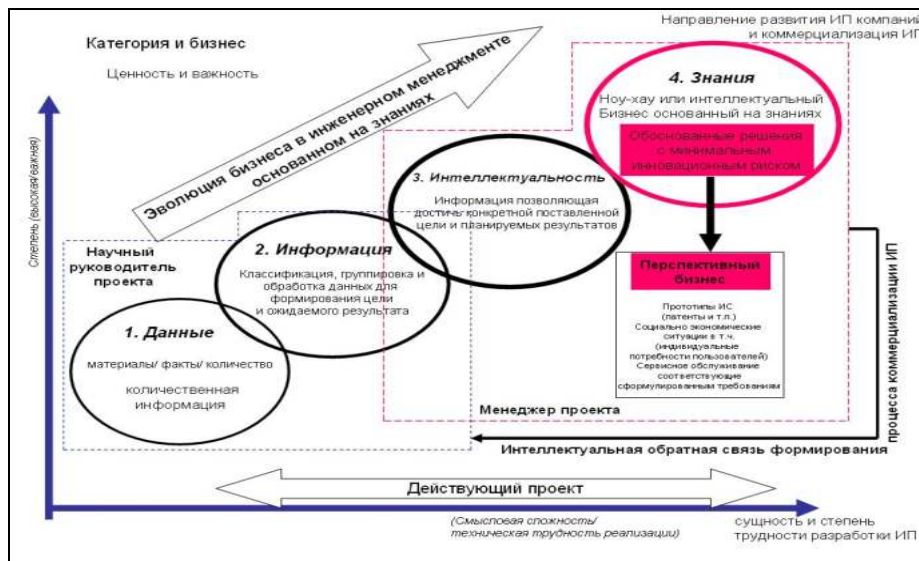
Направление развития ИП компаний и коммерциализация ИП

Категория и бизнес

Ценность и важность

Эволюция бизнеса в инженерном менеджменте основанном на знаниях

4. Знания

Ноу-хау или интеллектуальный Бизнес основанный на знаниях

Обоснованные решения с минимальным инновационным риском

3. Интеллектуальность

Информация позволяющая достичь конкретной поставленной цели и планируемых результатов

Степень (высокая/важная)

Научный руководитель проекта

2. Информация

Классификация, группировка и обработка данных для формирования цели и ожидаемого результата

Перспективный бизнес

Прототипы ИС (патенты и т.п.) Социально экономические ситуации в т.ч. (индивидуальные потребности пользователей) Сервисное обслуживание соответствующие сформулированным требованиям

процесса коммерциализации ИП

1. Данные

материалы/ факты/ количество

количественная информация

Менеджер проекта

Интеллектуальная обратная связь формирования

Действующий проект

(Смысловая сложность/ техническая трудность реализации)

сущность и степень трудности разработки ИП